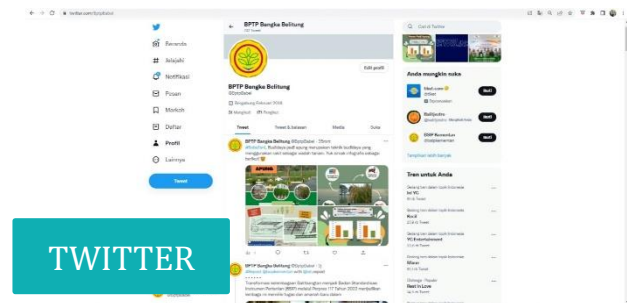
twitter.com/bptpbabel

Beranda
Jelajahi
Notifikasi
Pesan
Markah
Daftar
Profil
Lainnya
Tweet

BPTP Bangka Belitung
137 Tweet

Edit profil

BPTP Bangka Belitung
@bptpbabel

Bergabung Februari 2018

Tweet
Tweet & balasan
Media
Suka

BPTP Bangka Belitung @bptpbabel · 28 mnt

BPTP Bangka Belitung @bptpbabel

Cari di Twitter

Anda mungkin suka

Ikuti
Ikuti
Ikuti

Tampilkan lebih banyak

Tren untuk Anda

Next In Line

TWITTER